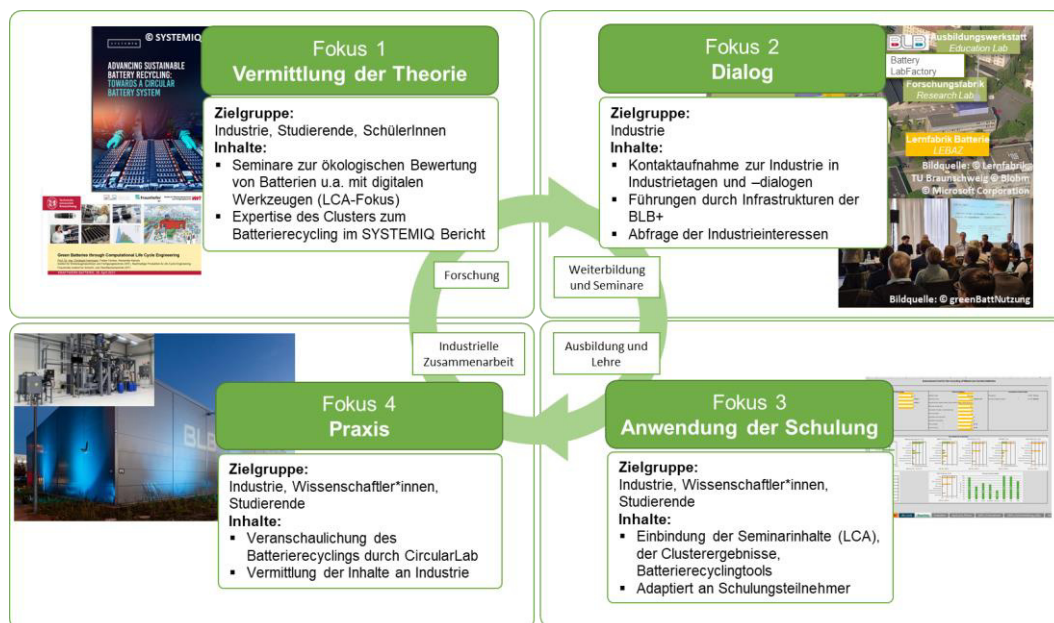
© SYSTEMIQ

ADVANCING SUSTAINABLE BATTERY RECYCLING: TOWARDS A CIRCULAR BATTERY SYSTEM

Green Batteries through Computational Life Cycle Engineering

Fokus 1
Vermittlung der Theorie

Zielgruppe:
Industrie, Studierende, SchülerInnen
Inhalte:
▪ Seminare zur ökologischen Bewertung von Batterien u.a. mit digitalen Werkzeugen (LCA-Fokus)
▪ Expertise des Clusters zum Batterierecycling im SYSTEMIQ Bericht

Fokus 2
Dialog

Zielgruppe:
Industrie
Inhalte:
▪ Kontaktaufnahme zur Industrie in Industrietagen und –dialogen
▪ Führungen durch Infrastrukturen der BLB+
▪ Abfrage der Industrieinteressen

BLB
Ausbildungswerkstatt
Education Lab
Battery LabFactory
Forschungsfabrik
Research Lab
Lernfabrik Batterie
LEBAZ
Bildquelle: © Lernfabrik TU Braunschweig @ Blobm © Microsoft Corporation

Bildquelle: © greenBattNutzung

Forschung

Weiterbildung und Seminare

Industrielle Zusammenarbeit

Ausbildung und Lehre

Fokus 4
Praxis

Zielgruppe:
Industrie, Wissenschaftler*innen, Studierende
Inhalte:
▪ Veranschaulichung des Batterierecyclings durch CircularLab
▪ Vermittlung der Inhalte an Industrie

Fokus 3
Anwendung der Schulung

Zielgruppe:
Industrie, Wissenschaftler*innen, Studierende
Inhalte:
▪ Einbindung der Seminarinhalte (LCA), der Clusterergebnisse, Batterierecyclingtools
▪ Adaptiert an Schulungsteilnehmer